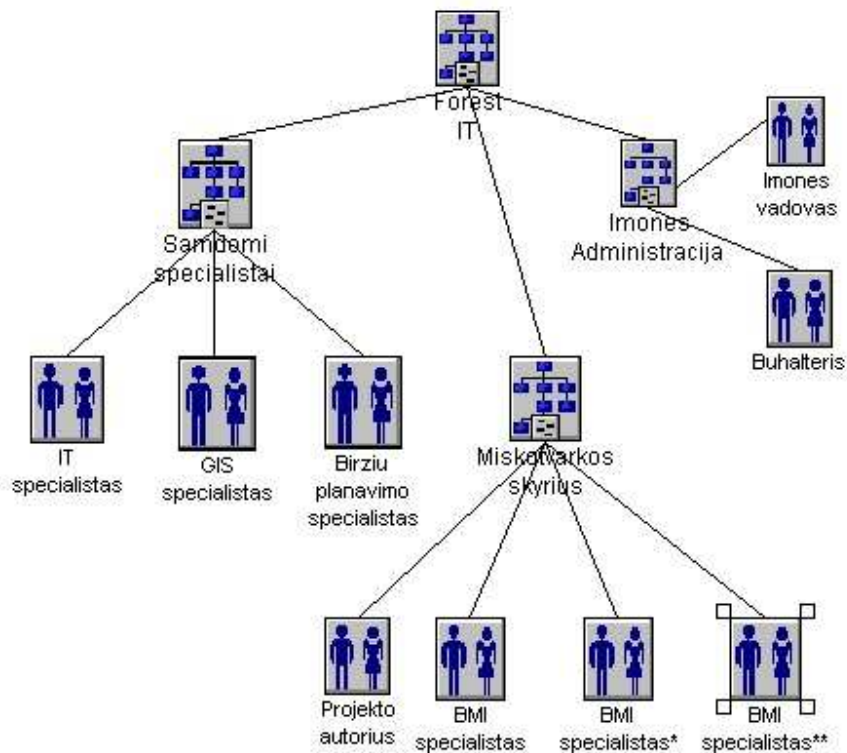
Forest IT

Samdomi specialistai

Imones Administracija

Imones vadovas

Buhalteris

IT specialistas

GIS specialistas

Birziu planavimo specialistas

Miskotvarkos skyrius

Projekto autorius

BMI specialistas

BMI specialistas*

BMI specialistas**